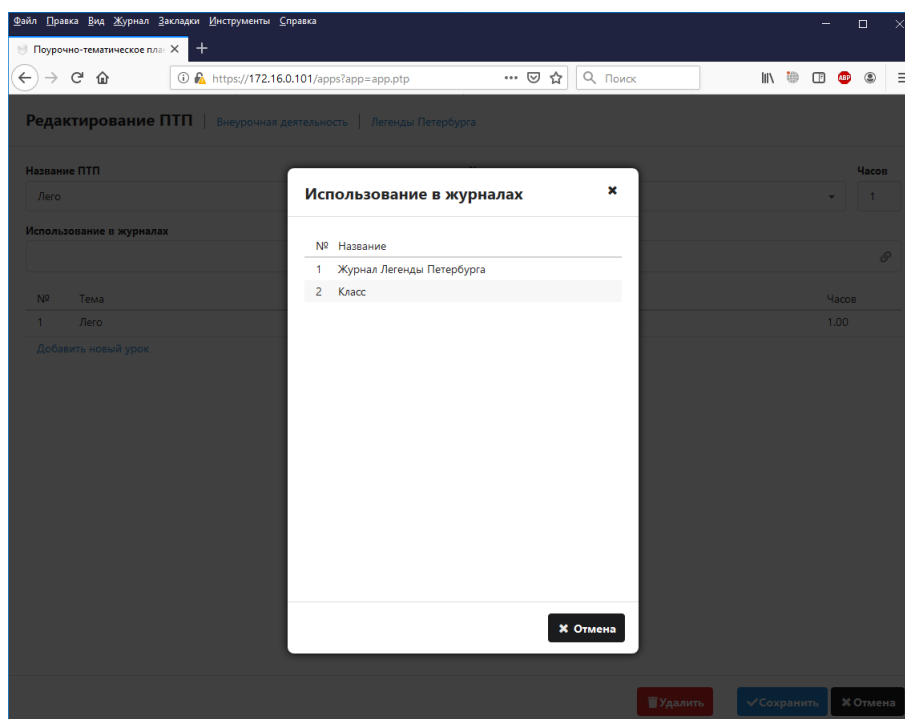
Файл Правка Вид Журнал Закладки Инструменты Справка

Поурочно-тематическое пла ×

https://172.16.0.101/apps?app=app.ptp

Поиск

Редактирование ПТП | Внеурочная деятельность | Легенды Петербурга

Название ПТП

Лего

Часов

1

Использование в журналах

| № | Тема | Часов |
|---|---|---|
| 1 | Лего | 1.00 |

Добавить новый урок

Использование в журналах

| № | Название |
|---|---|
| 1 | Журнал Легенды Петербурга |
| 2 | Класс |

✖ Отмена

Удалить ✔Сохранить ✖Отмена